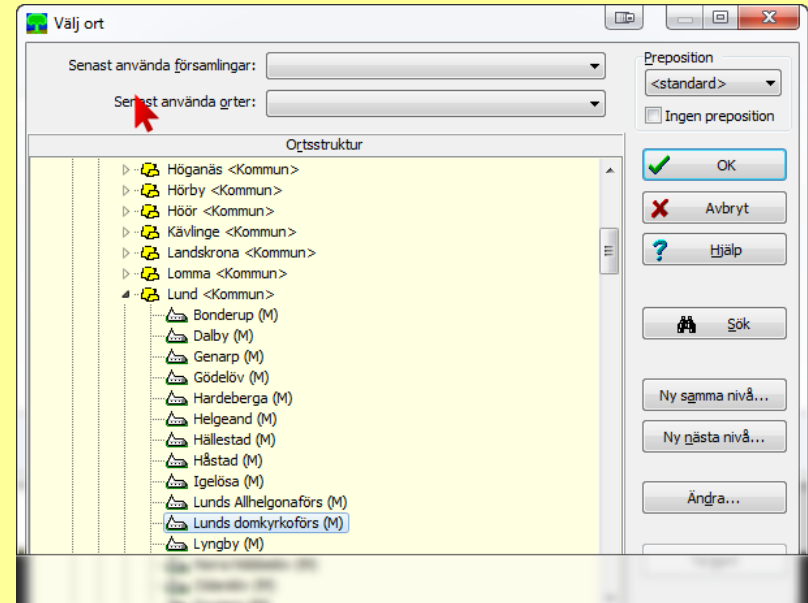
Välj ort

Senast använda församlingar:

Senast använda orter:

Preposition
<standard>
Ingen preposition

Ortsstruktur

Höganäs <Kommun>
Hörby <Kommun>
Höör <Kommun>
Kävlinge <Kommun>
Landskrona <Kommun>
Lomma <Kommun>
Lund <Kommun>
Bonderup (M)
Dalby (M)
Genarp (M)
Gödelöv (M)
Hardeberga (M)
Helgeand (M)
Hällestad (M)
Håstad (M)
Igelösa (M)
Lunds Allhelgonaförs (M)
Lunds domkyrkoförs (M)
Lyngby (M)
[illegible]
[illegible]
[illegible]

OK
Avbryt
Hjälp
Sök
Ny samma nivå...
Ny nästa nivå...
Ändra...
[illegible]